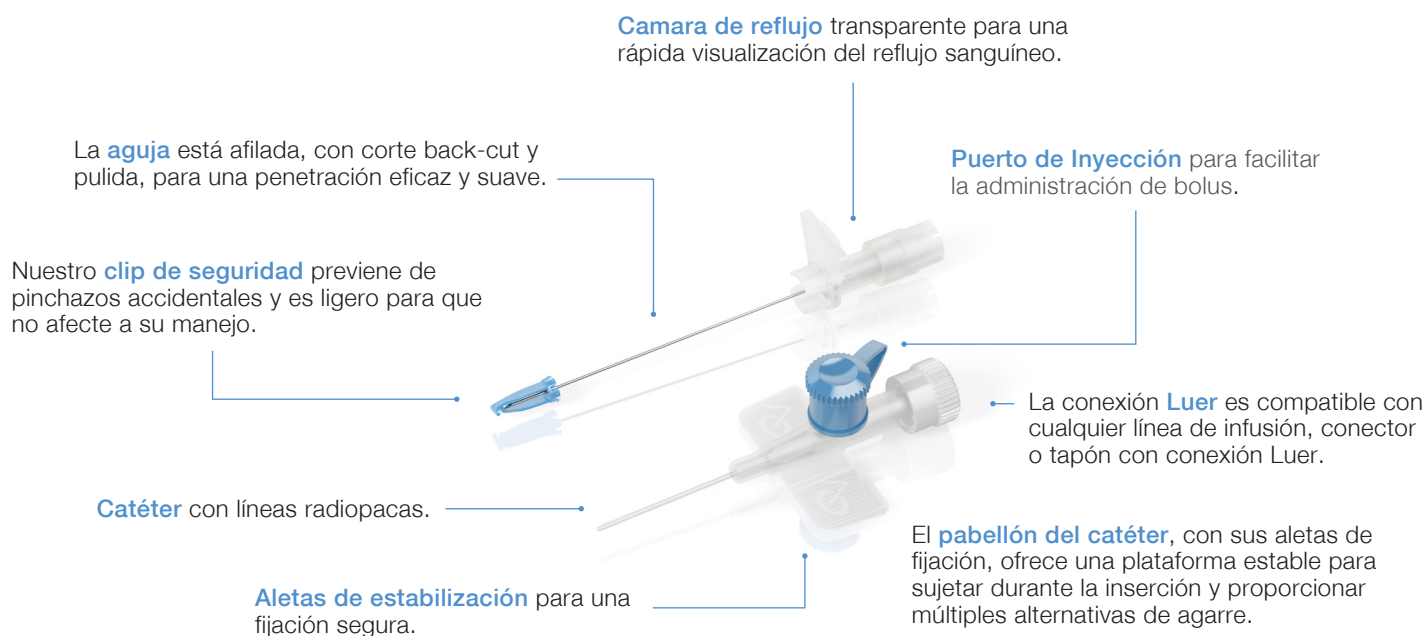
Camara de reflujo transparente para una rápida visualización del reflujo sanguíneo.

La aguja está afilada, con corte back-cut y pulida, para una penetración eficaz y suave.

Puerto de Inyección para facilitar la administración de bolus.

Nuestro clip de seguridad previene de pinchazos accidentales y es ligero para que no afecte a su manejo.

La conexión Luer es compatible con cualquier línea de infusión, conector o tapón con conexión Luer.

Catéter con líneas radiopacas.

El pabellón del catéter, con sus aletas de fijación, ofrece una plataforma estable para sujetar durante la inserción y proporcionar múltiples alternativas de agarre.

Aletas de estabilización para una fijación segura.